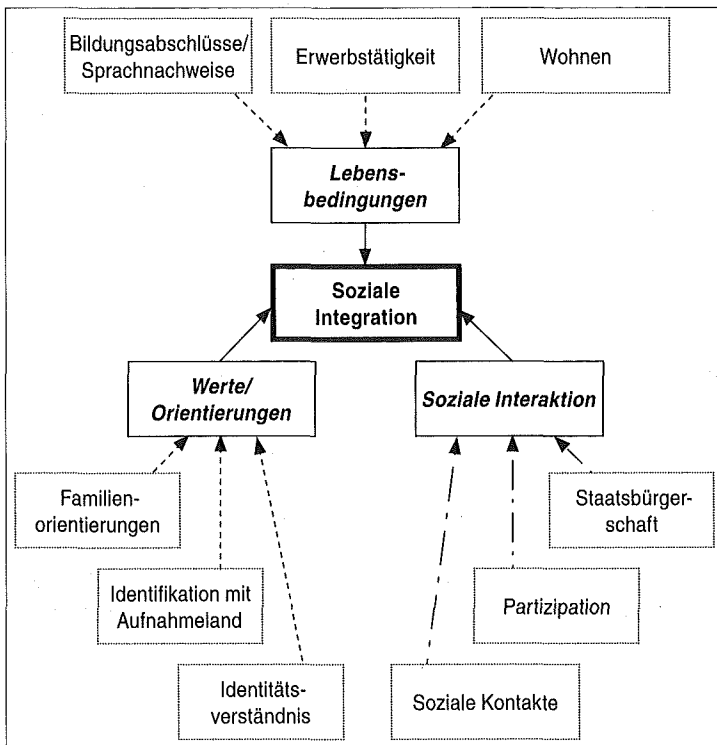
Bildungsabschlüsse/ Sprachnachweise

Erwerbstätigkeit

Wohnen

Lebensbedingungen

Soziale Integration

Werte/ Orientierungen

Soziale Interaktion

Familienorientierungen

Identifikation mit Aufnahmeland

Identitätsverständnis

Staatsbürgerschaft

Partizipation

Soziale Kontakte